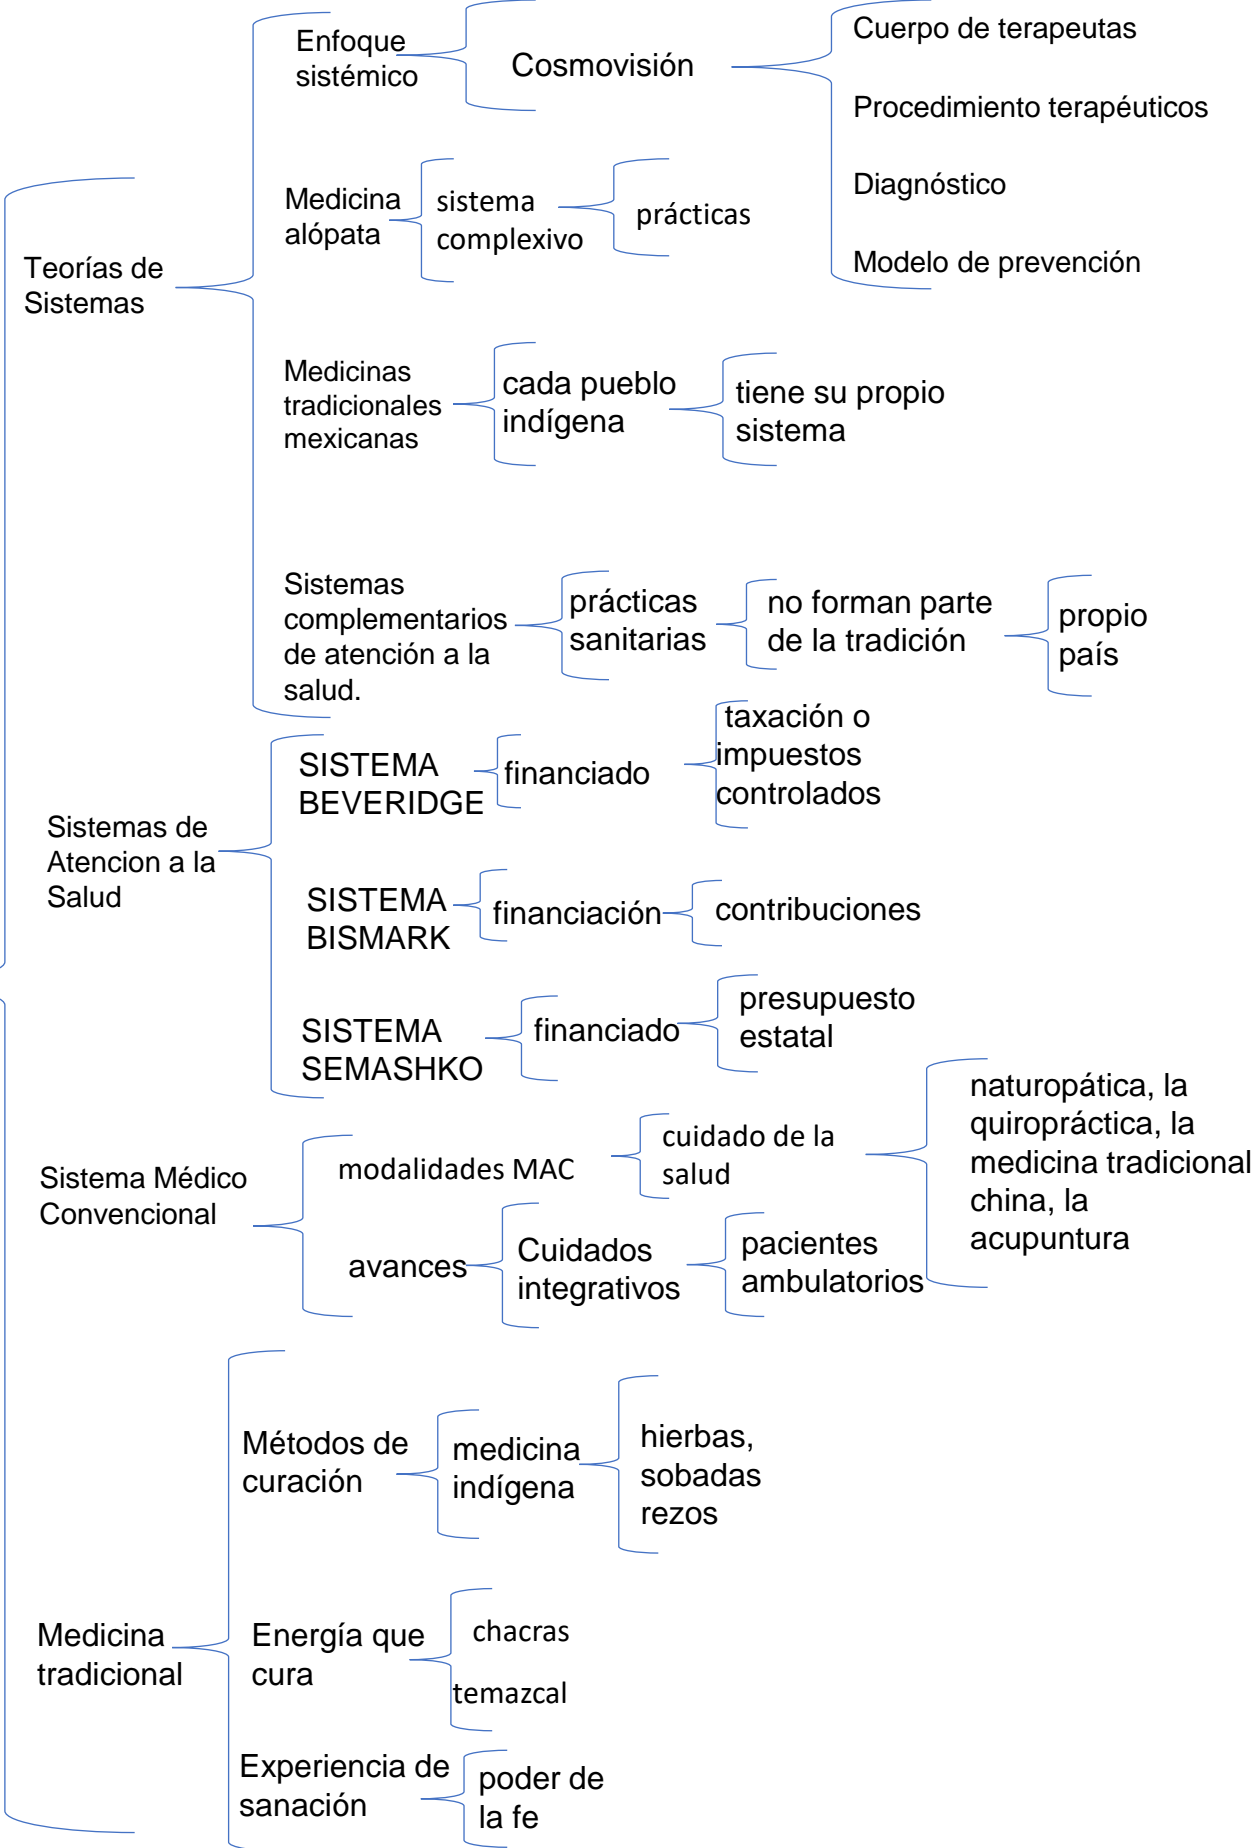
Teorías de Sistemas

Enfoque sistémico

Cosmovisión

Cuerpo de terapeutas

Procedimiento terapéuticos

Diagnóstico

Modelo de prevención

Medicina alópata

sistema complexivo

prácticas

Medicinas tradicionales mexicanas

cada pueblo indígena

tiene su propio sistema

Sistemas complementarios de atención a la salud.

prácticas sanitarias

no forman parte de la tradición

propio país

Sistemas de Atencion a la Salud

SISTEMA BEVERIDGE

financiado

taxación o impuestos controlados

SISTEMA BISMARK

financiación

contribuciones

SISTEMA SEMASHKO

financiado

presupuesto estatal

Sistema Médico Convencional

modalidades MAC

cuidado de la salud

naturopática, la quiropráctica, la medicina tradicional china, la acupuntura

avances

Cuidados integrativos

pacientes ambulatorios

Medicina tradicional

Métodos de curación

medicina indígena

hierbas, sobadas rezos

Energía que cura

chacras

temazcal

Experiencia de sanación

poder de la fe